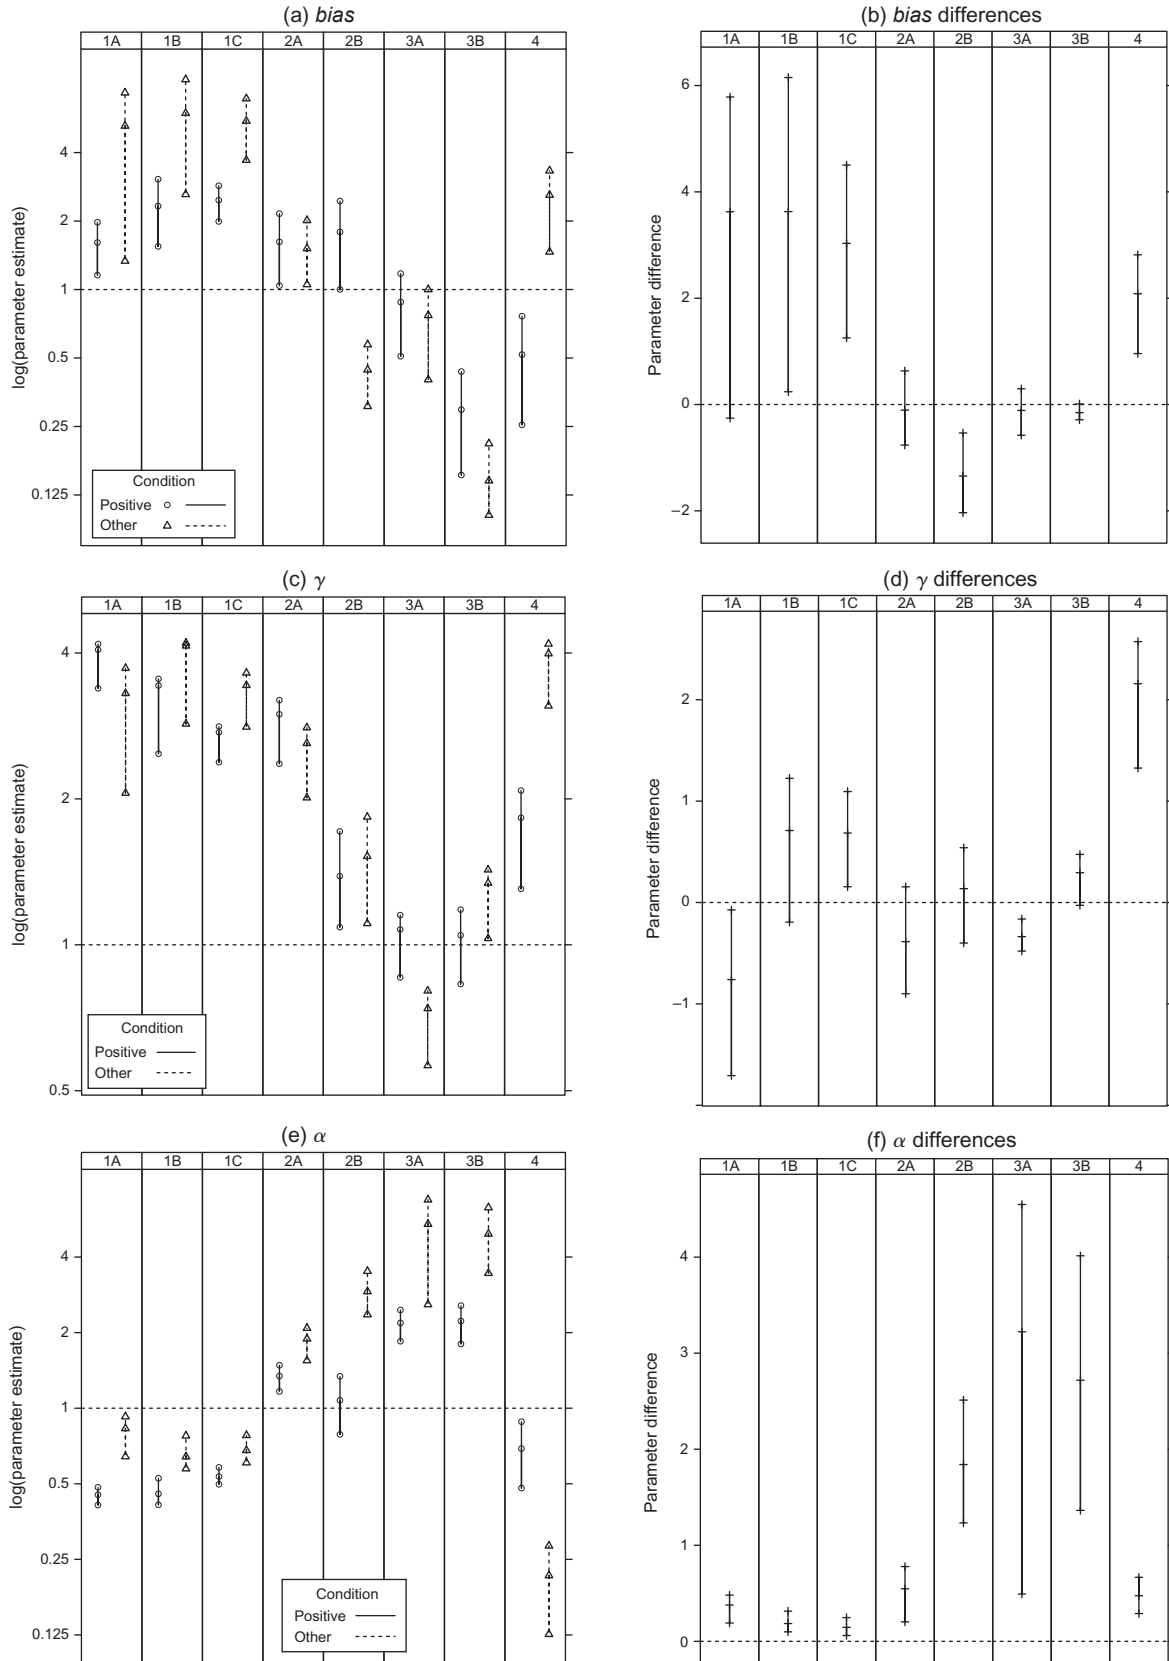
(a) *bias*

| 1A | 1B | 1C | 2A | 2B | 3A | 3B | 4 |
|---|---|---|---|---|---|---|---|

log(parameter estimate)

4
2
1
0.5
0.25
0.125

Condition
Positive
Other

(b) *bias* differences

| 1A | 1B | 1C | 2A | 2B | 3A | 3B | 4 |
|---|---|---|---|---|---|---|---|

Parameter difference

6
4
2
0
−2

(c) $\gamma$

| 1A | 1B | 1C | 2A | 2B | 3A | 3B | 4 |
|---|---|---|---|---|---|---|---|

log(parameter estimate)

4
2
1
0.5

Condition
Positive
Other

(d) $\gamma$ differences

| 1A | 1B | 1C | 2A | 2B | 3A | 3B | 4 |
|---|---|---|---|---|---|---|---|

Parameter difference

2
1
0
−1

(e) $\alpha$

| 1A | 1B | 1C | 2A | 2B | 3A | 3B | 4 |
|---|---|---|---|---|---|---|---|

log(parameter estimate)

4
2
1
0.5
0.25
0.125

Condition
Positive
Other

(f) $\alpha$ differences

| 1A | 1B | 1C | 2A | 2B | 3A | 3B | 4 |
|---|---|---|---|---|---|---|---|

Parameter difference

4
3
2
1
0